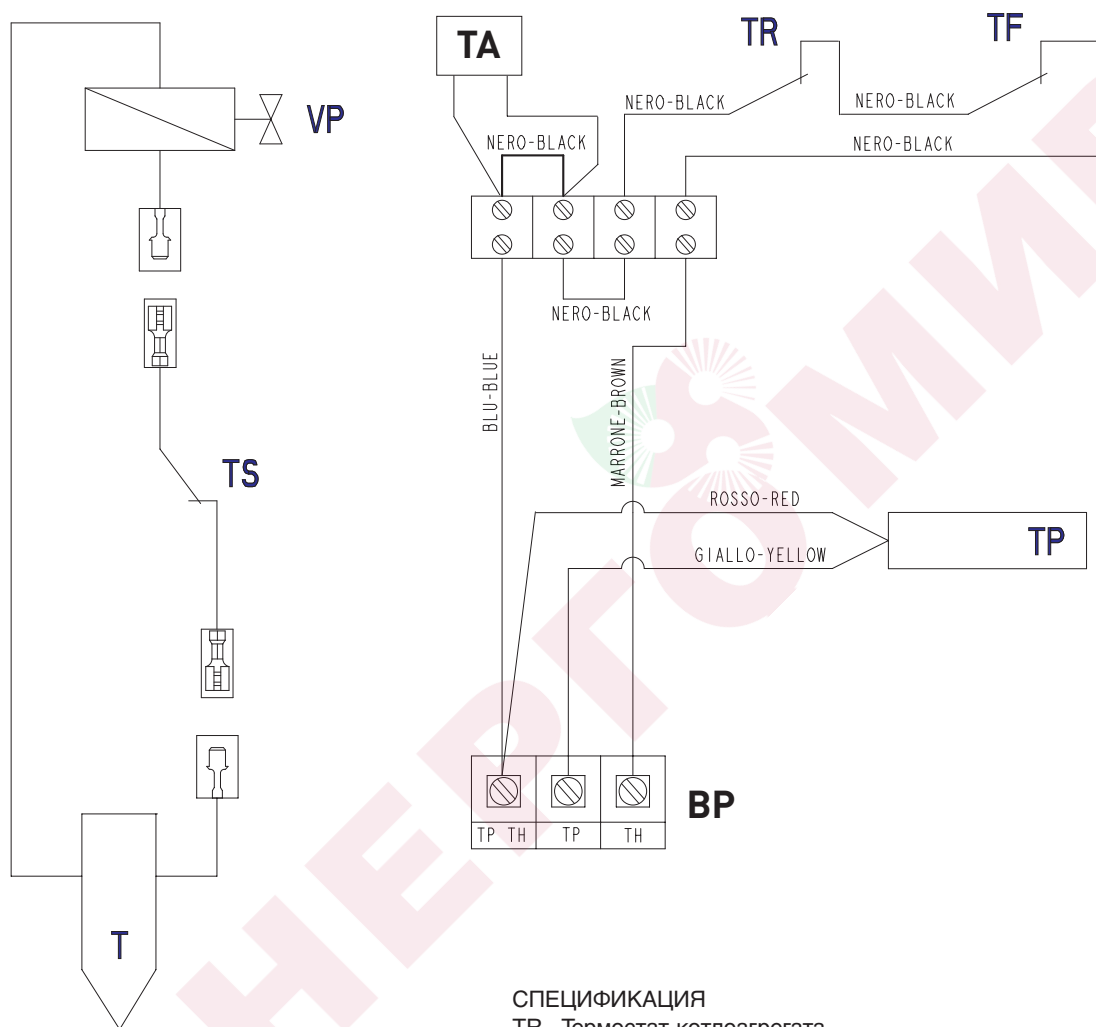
TA

TR

TF

VP

NERO-BLACK

NERO-BLACK

NERO-BLACK

NERO-BLACK

NERO-BLACK

BLU-BLUE

MARRONE-BROWN

TS

ROSSO-RED

GIALLO-YELLOW

TP

TP TH | TP | TH

BP

T

НЕРГОМИ

СПЕЦИФИКАЦИЯ
TR - Термостат котлоагрегата